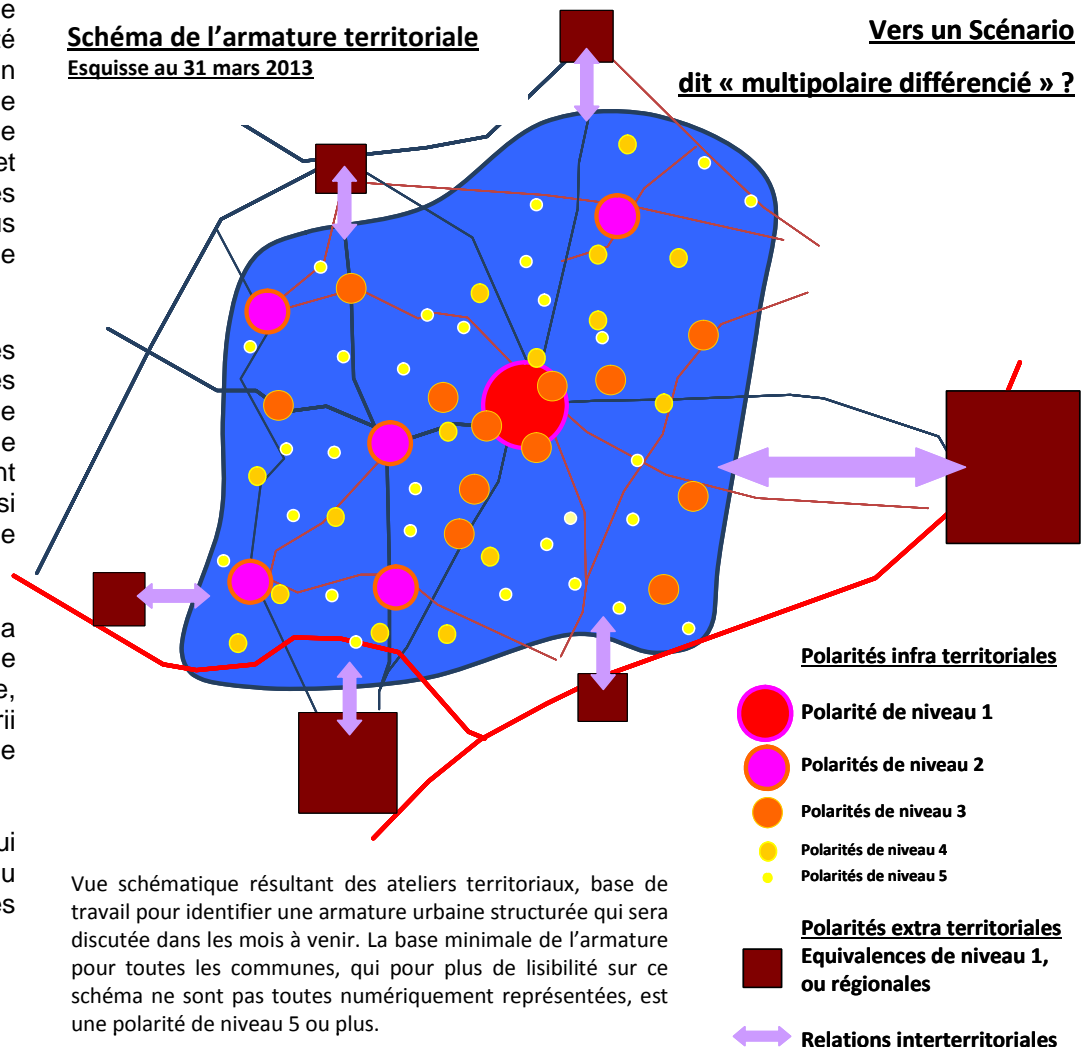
Schéma de l'armature territoriale
Esquisse au 31 mars 2013

Vers un Scénario
dit « multipolaire différencié » ?

Polarités infra territoriales
Polarité de niveau 1
Polarités de niveau 2
Polarités de niveau 3
Polarités de niveau 4
Polarités de niveau 5

Polarités extra territoriales
Equivalences de niveau 1, ou régionales

Relations interterritoriales

Vue schématique résultant des ateliers territoriaux, base de travail pour identifier une armature urbaine structurée qui sera discutée dans les mois à venir. La base minimale de l'armature pour toutes les communes, qui pour plus de lisibilité sur ce schéma ne sont pas toutes numériquement représentées, est une polarité de niveau 5 ou plus.